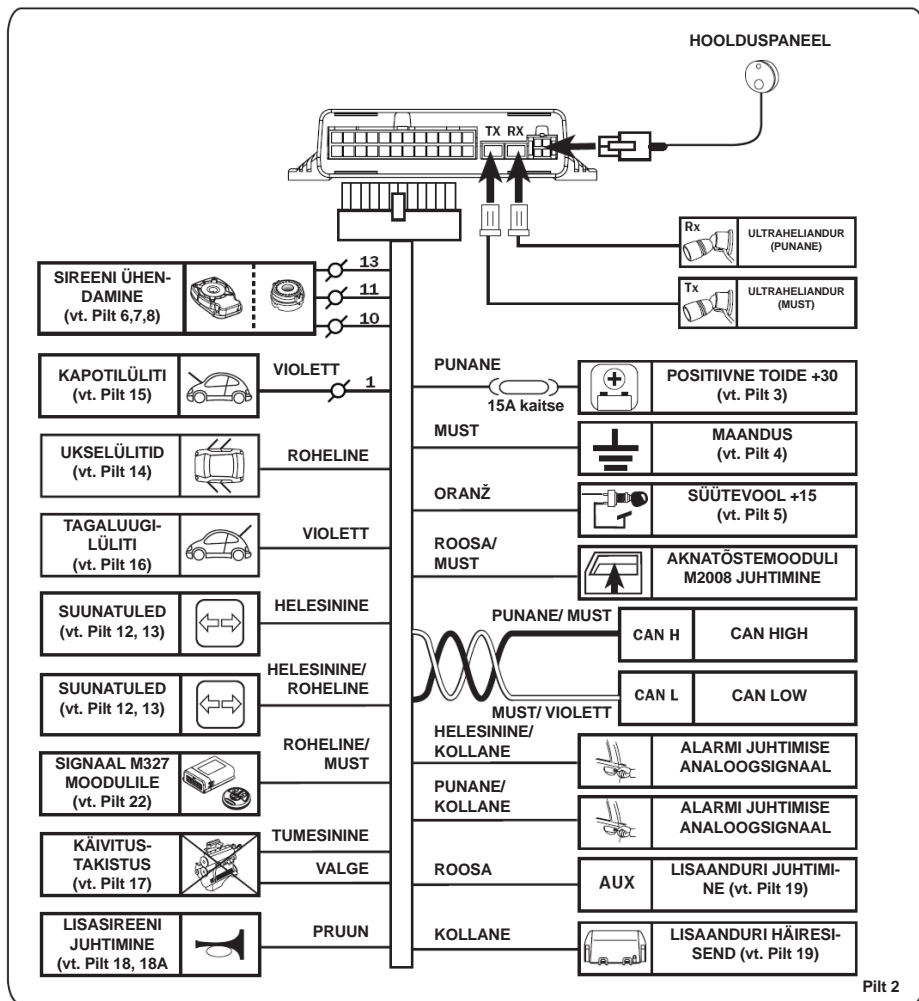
HOOLDUSPANEEL

TX RX

Rx ULTRAHELIANDUR (PUNANE)

Tx ULTRAHELIANDUR (MUST)

SIREENI ÜHENDAMINE (vt. Pilt 6,7,8)

13
11
10

KAPOTILÜLITI (vt. Pilt 15)

VIOLETT
1

UKSELÜLITID (vt. Pilt 14)

ROHELINE

TAGALUUGILÜLITI (vt. Pilt 16)

VIOLETT

SUUNATULED (vt. Pilt 12, 13)

HELESININE

SUUNATULED (vt. Pilt 12, 13)

HELESININE/ ROHELINE

SIGNAAL M327 MOODULILE (vt. Pilt 22)

ROHELINE/ MUST

KÄIVITUSTAKISTUS (vt. Pilt 17)

TUMESININE
VALGE

LISASIREENI JUHTIMINE (vt. Pilt 18, 18A

PRUUN

PUNANE
15A kaitse
POSITIIVNE TOIDE +30 (vt. Pilt 3)

MUST
MAANDUS (vt. Pilt 4)

ORANŽ
SÜÜTEVOOL +15 (vt. Pilt 5)

ROOSA/ MUST
AKNATÕSTEMOODULI M2008 JUHTIMINE

PUNANE/ MUST
CAN H CAN HIGH

CAN L CAN LOW
MUST/ VIOLETT

HELESININE/ KOLLANE
ALARMI JUHTIMISE ANALOOGSIGNAAL

PUNANE/ KOLLANE
ALARMI JUHTIMISE ANALOOGSIGNAAL

ROOSA
AUX LISAANDURI JUHTIMINE (vt. Pilt 19)

KOLLANE
LISAANDURI HÄIRESISEND (vt. Pilt 19)

Pilt 2